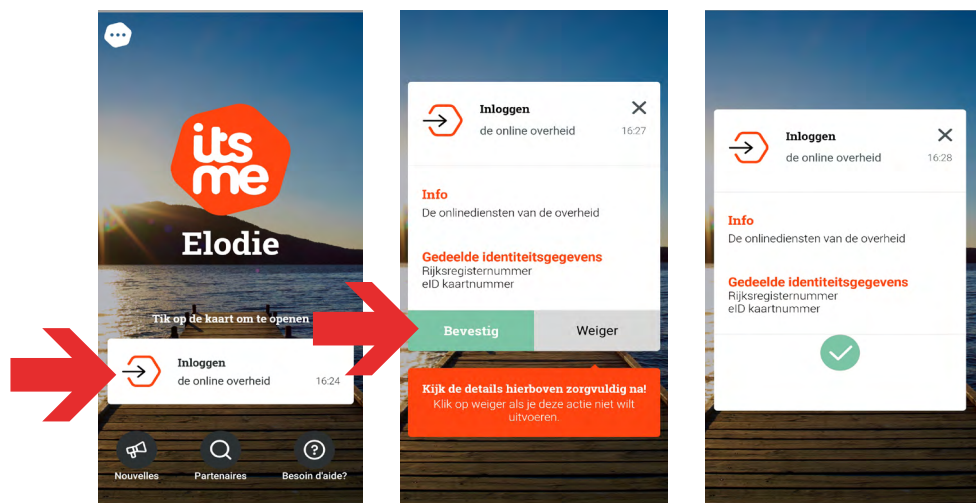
•••

itsme

Elodie

Tik op de kaart om te openen

Inloggen
de online overheid 16:24

Nouvelles Partenaires Besoin d'aide?

Inloggen
de online overheid 16:27

Info
De onlinediensten van de overheid

Gedeelde identiteitsgegevens
Rijksregisternummer
eID kaartnummer

Bevestig Weiger

Kijk de details hierboven zorgvuldig na!
Klik op weiger als je deze actie niet wilt uitvoeren.

Inloggen
de online overheid 16:28

Info
De onlinediensten van de overheid

Gedeelde identiteitsgegevens
Rijksregisternummer
eID kaartnummer